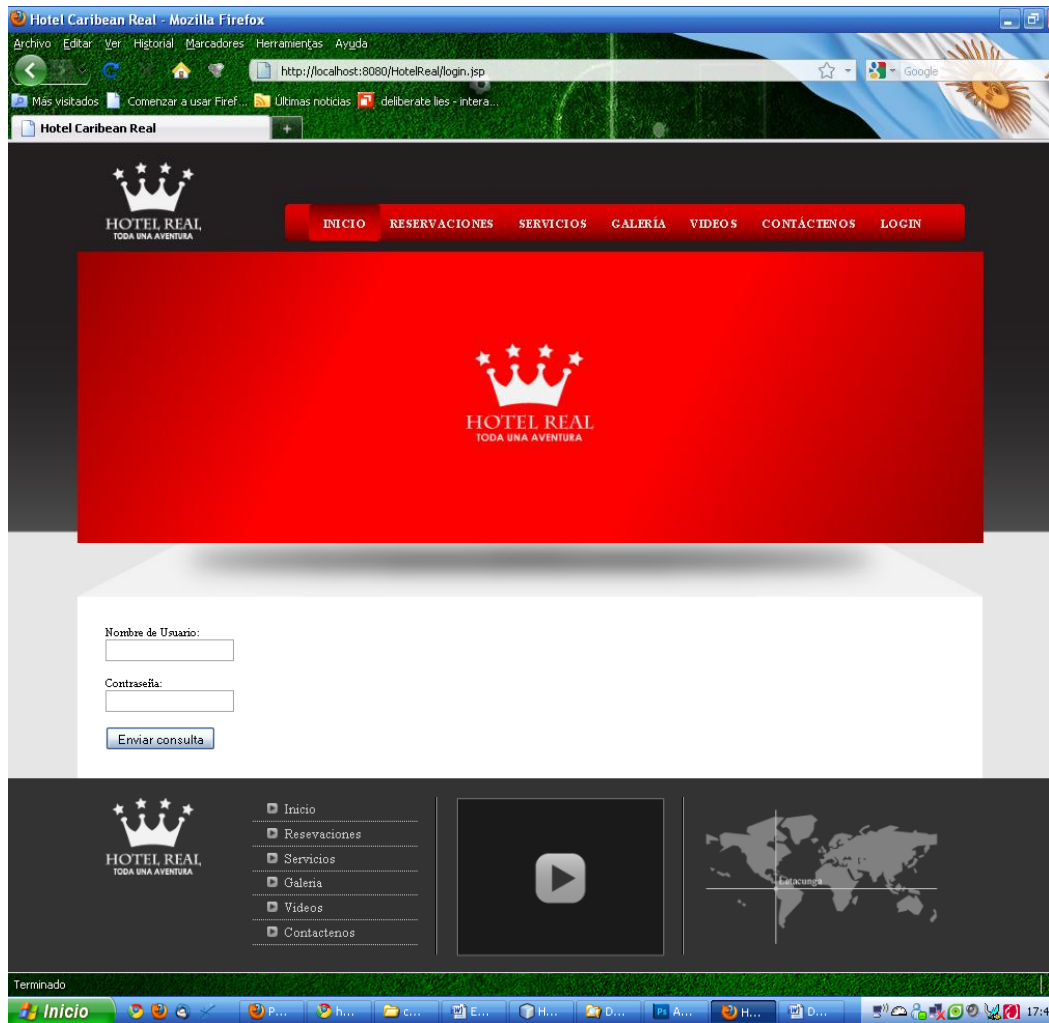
Hotel Caribean Real - Mozilla Firefox

Archivo Editar Ver Historial Marcadores Herramientas Ayuda

http://localhost:8080/HotelReal/login.jsp

Google

Más visitados Comenzar a usar Firef... Últimas noticias deliberate lies - intera...

Hotel Caribean Real

+

HOTEL REAL
TODA UNA AVENTURA

INICIO RESERVACIONES SERVICIOS GALERÍA VIDEOS CONTÁCTENOS LOGIN

HOTEL REAL
TODA UNA AVENTURA

Nombre de Usuario:

Contraseña:

Enviar consulta

HOTEL REAL
TODA UNA AVENTURA

Inicio
Resevaciones
Servicios
Galeria
Videos
Contactenos

Latacunga

Terminado

Inicio

P... h... c... E... H... D... A... H... D...

17:4